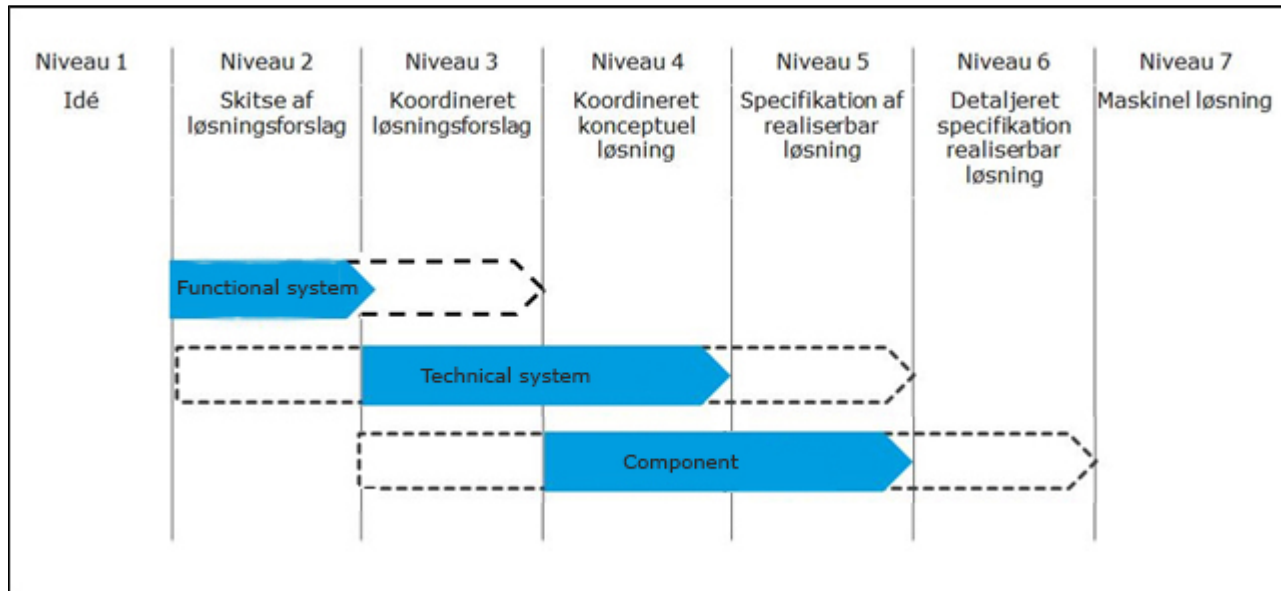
| Niveau 1 | Niveau 2 | Niveau 3 | Niveau 4 | Niveau 5 | Niveau 6 | Niveau 7 |
|---|---|---|---|---|---|---|
| Idé | Skitse af løsningsforslag | Koordineret løsningsforslag | Koordineret konceptuel løsning | Specifikation af realiserbar løsning | Detaljeret specifikation realiserbar løsning | Maskinel løsning |

Functional system

Technical system

Component